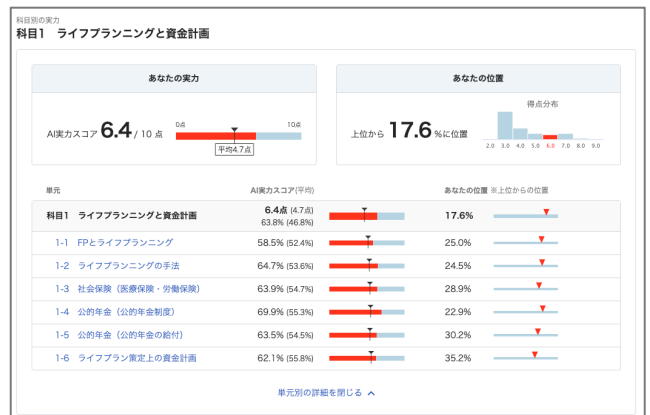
科目別の実力

科目1　ライフプランニングと資金計画

あなたの実力

AI実力スコア 6.4 / 10 点

0点

10点

平均4.7点

あなたの位置

上位から 17.6 %に位置

得点分布

2.0 3.0 4.0 5.0 6.0 7.0 8.0 9.0

| 単元 | AI実力スコア(平均) | あなたの位置 ※上位からの位置 |
|---|---|---|
| 科目1　ライフプランニングと資金計画 | 6.4点 (4.7点) 63.8% (46.8%) | 17.6% |
| 1-1　FPとライフプランニング | 58.5% (52.4%) | 25.0% |
| 1-2　ライフプランニングの手法 | 64.7% (53.6%) | 24.5% |
| 1-3　社会保険（医療保険・労働保険） | 63.9% (54.7%) | 28.9% |
| 1-4　公的年金（公的年金制度） | 69.9% (55.3%) | 22.9% |
| 1-5　公的年金（公的年金の給付） | 63.5% (54.5%) | 30.2% |
| 1-6　ライフプラン策定上の資金計画 | 62.1% (55.8%) | 35.2% |

単元別の詳細を閉じる